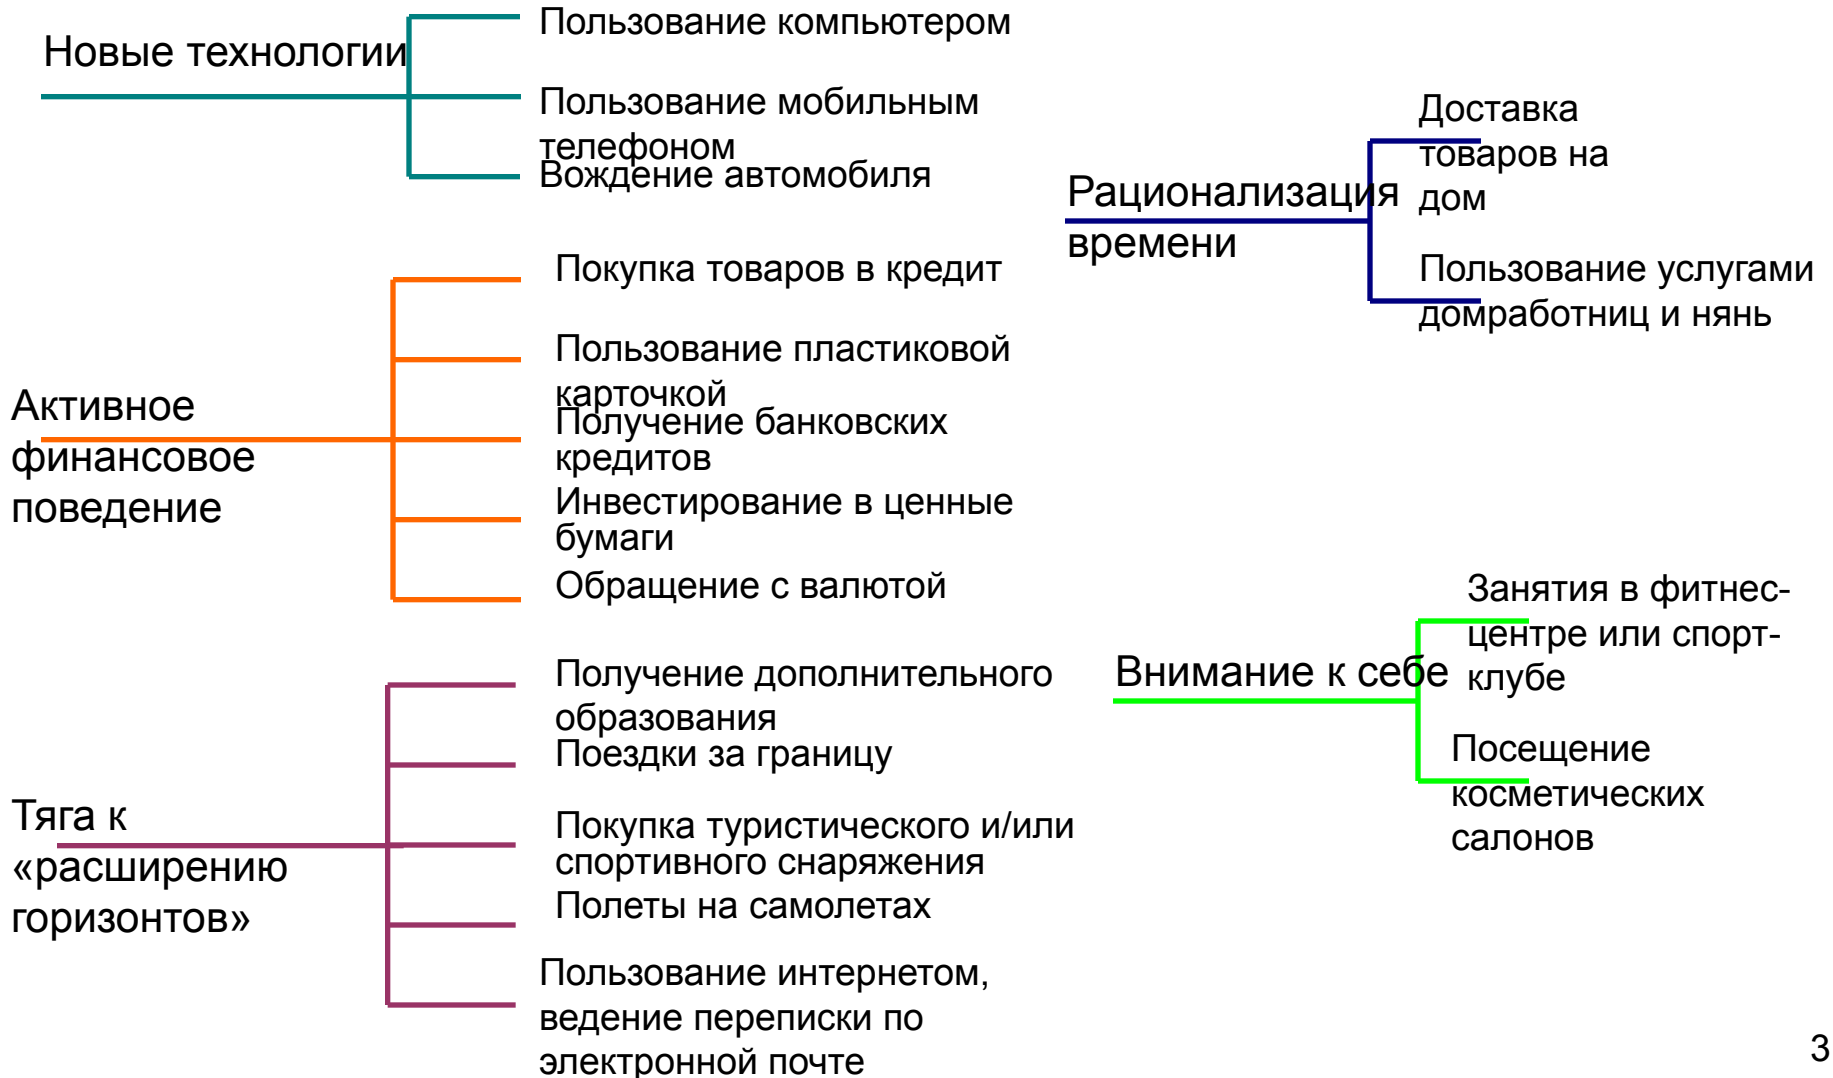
Новые технологии

Пользование компьютером

Пользование мобильным телефоном

Вождение автомобиля

Рационализация времени

Доставка товаров на дом

Пользование услугами домработниц и нянь

Активное финансовое поведение

Покупка товаров в кредит

Пользование пластиковой карточкой

Получение банковских кредитов

Инвестирование в ценные бумаги

Обращение с валютой

Внимание к себе

Занятия в фитнес-центре или спорт-клубе

Посещение косметических салонов

Тяга к «расширению горизонтов»

Получение дополнительного образования

Поездки за границу

Покупка туристического и/или спортивного снаряжения

Полеты на самолетах

Пользование интернетом, ведение переписки по электронной почте

3